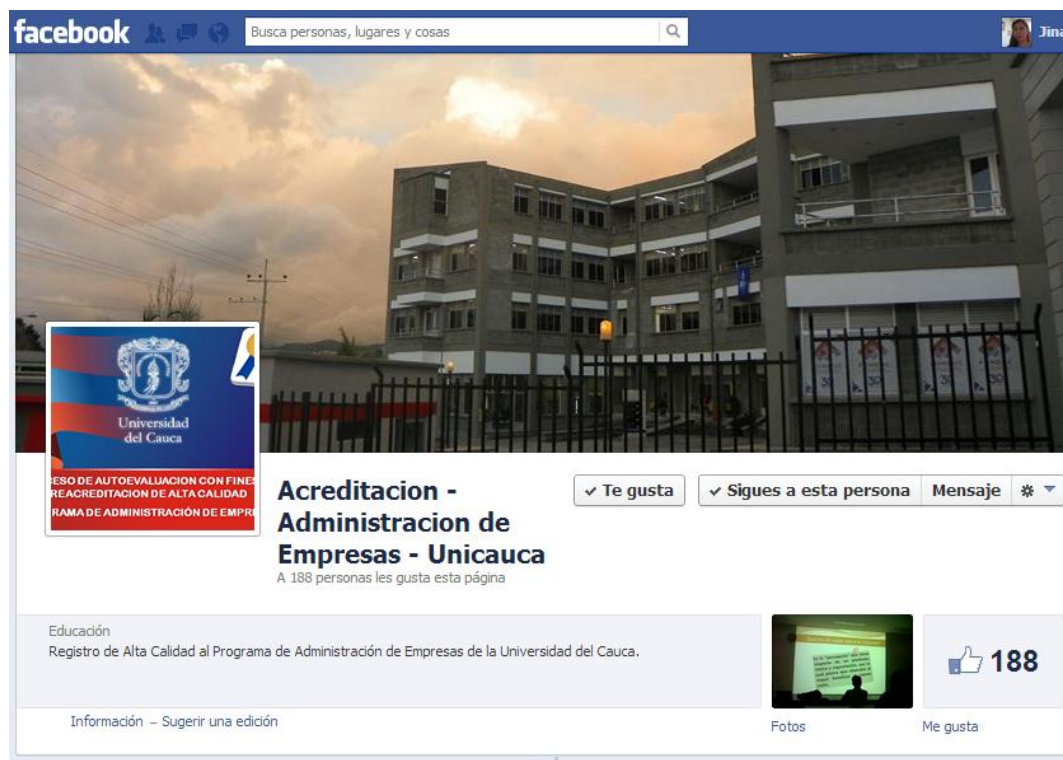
facebook

Busca personas, lugares y cosas

Jina

Universidad del Cauca

ESO DE AUTOEVALUACION CON FINES REACREDITACION DE ALTA CALIDAD RAMA DE ADMINISTRACIÓN DE EMPR

Acreditacion - Administracion de Empresas - Unicauca

A 188 personas les gusta esta página

✓ Te gusta

✓ Sigues a esta persona

Mensaje

Educación

Registro de Alta Calidad al Programa de Administración de Empresas de la Universidad del Cauca.

Información – Sugerir una edición

Fotos

188

Me gusta